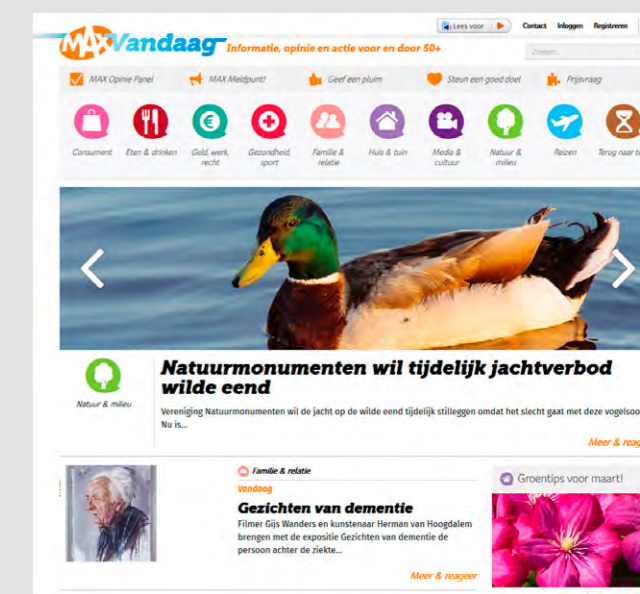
MAX Vandaag Informatie, opinie en actie voor en door 50+

Lees voor

Contact Inloggen Registreren

Zoeken...

MAX Opinie Panel MAX Meldpunt! Geef een pluim Steun een goed doel Prijsvraag

Consument Eten & drinken Geld, werk, recht Gezondheid, sport Familie & relatie Huis & tuin Media & cultuur Natuur & milieu Reizen Terug naar t

Natuur & milieu

Natuurmonumenten wil tijdelijk jachtverbod wilde eend

Vereniging Natuurmonumenten wil de jacht op de wilde eend tijdelijk stilleggen omdat het slecht gaat met deze vogelsoo Nu is...

Meer & reag

Familie & relatie

Vandaag

Gezichten van dementie

Filmer Gijs Wanders en kunstenaar Herman van Hoogdalem brengen met de expositie Gezichten van dementie de persoon achter de ziekte...

Meer & reageer

Groentips voor maart!